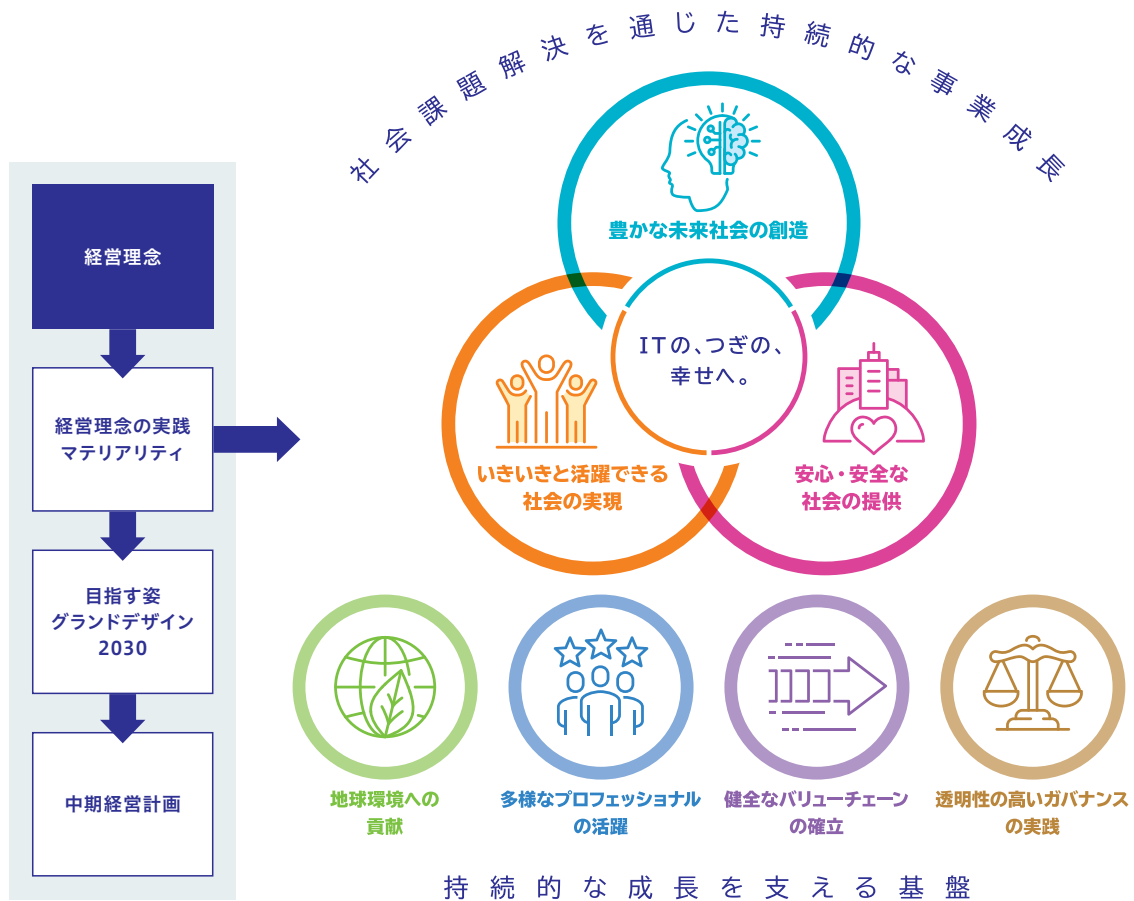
経営理念

経営理念の実践
マテリアリティ

目指す姿
グランドデザイン
2030

中期経営計画

社会課題解決を通じた持続的な事業成長

豊かな未来社会の創造

ITの、つぎの、
幸せへ。

いきいきと活躍できる
社会の実現

安心・安全な
社会の提供

地球環境への
貢献

多様なプロフェッショナル
の活躍

健全なバリューチェーン
の確立

透明性の高いガバナンス
の実践

持続的な成長を支える基盤